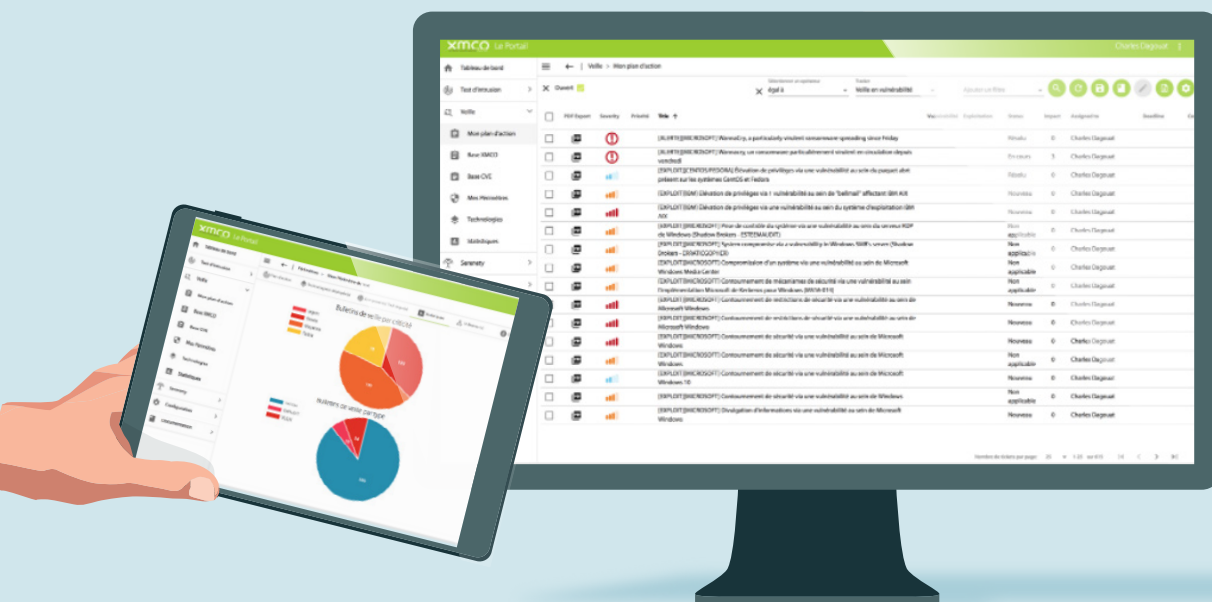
XMCO Le Portail

Charles Dagouat

Tableau de bord
Test d'intrusion
Veille
Mon plan d'action
Base XMCO
Base CVE
Mes Périmètres
Technologies
Statistiques
Serenety

Veille > Mon plan d'action

Ouvert

Égal à
Veille en vulnérabilité
Ajouter un filtre

PDF Export | Severity | Priorité | Titre | Vecteur | Exploitation | Status | Impact | Assigné à | Deadline

[ALERTE][MICROSOFT] WannaCry, a particularly virulent ransomware spreading since Friday | Résolu | 0 | Charles Dagouat
[ALERTE][MICROSOFT] Wannacry, un ransomware particulièrement virulent en circulation depuis vendredi | En cours | 3 | Charles Dagouat
[EXPLOIT][CENTOS/FEDORA] Élévation de privilèges via une vulnérabilité au sein du paquet abrt présent sur les systèmes CentOS et Fedora | Résolu | 0 | Charles Dagouat
[EXPLOIT][IBM] Élévation de privilèges via 1 vulnérabilité au sein de "bellmail" affectant IBM AIX | Nouveau | 0 | Charles Dagouat
[EXPLOIT][IBM] Élévation de privilèges via une vulnérabilité au sein du système d'exploitation IBM AIX | Nouveau | 0 | Charles Dagouat
[EXPLOIT][MICROSOFT] Prise de contrôle du système via une vulnérabilité au sein du serveur RDP de Windows (Shadow Brokers - ESTEEMAUDIT) | Non applicable | 0 | Charles Dagouat
[EXPLOIT][MICROSOFT] Système compromis via a vulnerability in Windows SMB's server (Shadow Brokers - ERRATICGOPHER) | Non applicable | 0 | Charles Dagouat
[EXPLOIT][MICROSOFT] Compromission d'un système via une vulnérabilité au sein de Microsoft Windows Media Center | Non applicable | 0 | Charles Dagouat
[EXPLOIT][MICROSOFT] Contournement de mécanismes de sécurité via une vulnérabilité au sein de l'implémentation Microsoft de Kerberos pour Windows (MS16-011) | Non applicable | 0 | Charles Dagouat
[EXPLOIT][MICROSOFT] Contournement de restrictions de sécurité via une vulnérabilité au sein de Microsoft Windows | Nouveau | 0 | Charles Dagouat
[EXPLOIT][MICROSOFT] Contournement de sécurité via une vulnérabilité au sein de Microsoft Windows | Nouveau | 0 | Charles Dagouat
[EXPLOIT][MICROSOFT] Contournement de sécurité via une vulnérabilité au sein de Microsoft Windows | Nouveau | 0 | Charles Dagouat
[EXPLOIT][MICROSOFT] Contournement de sécurité via une vulnérabilité au sein de Microsoft Windows | Non applicable | 0 | Charles Dagouat
[EXPLOIT][MICROSOFT] Contournement de sécurité via une vulnérabilité au sein de Microsoft Windows 10 | Nouveau | 0 | Charles Dagouat
[EXPLOIT][MICROSOFT] Contournement de sécurité via une vulnérabilité au sein de Windows | Non applicable | 0 | Charles Dagouat
[EXPLOIT][MICROSOFT] Divulgation d'informations via une vulnérabilité au sein de Microsoft Windows | Nouveau | 0 | Charles Dagouat

Nombre de tickets par page: 20 1-20 sur 615

XMCO Le Portail
Tableau de bord
Test d'intrusion
Veille
Mon plan d'action
Base XMCO
Base CVE
Mes Périmètres
Technologies
Statistiques
Serenety
Configuration
Documentation

Bulletins de veille par criticité
Urgent
Élevée
Moyenne
Faible

Bulletins de veille par type
Faille
Exploit
Alerte